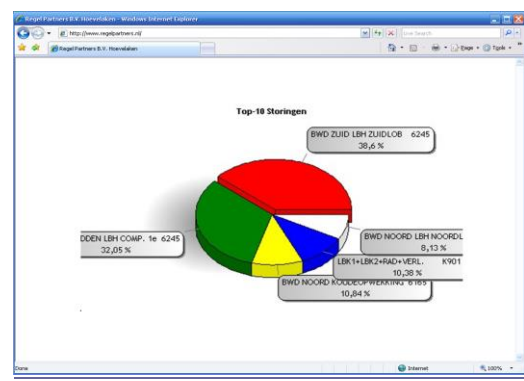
Regel Partners B.V. Hoevelaken - Windows Internet Explorer

http://www.regelpartners.nl/

Live Search

Regel Partners B.V. Hoevelaken

Page • Tools •

Top-10 Storingen

BWD ZUID LBH ZUIDLOB 6245
38,6 %

DDEN LBH COMP. 1e 6245
32,05 %

BWD NOORD LBH NOORDL
8,13 %

LBK1+LBK2+RAD+VERL. K901
10,38 %

BWD NOORD KOOKOPWEKKING 6185
10,84 %

Done

Internet

100%